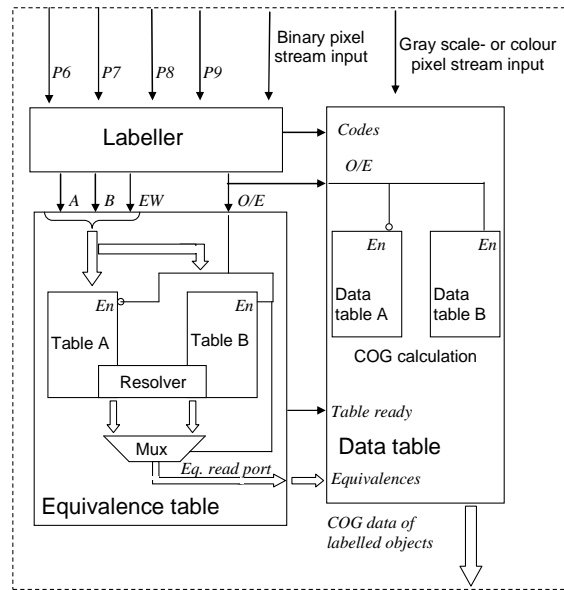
P6
P7
P8
P9
Binary pixel stream input
Gray scale- or colour pixel stream input
Labeller
Codes
O/E
A
B
EW
O/E
En
Data table A
En
Data table B
COG calculation
En
Table A
En
Table B
Resolver
Table ready
Data table
Mux
Eq. read port
Equivalences
Equivalence table
COG data of labelled objects